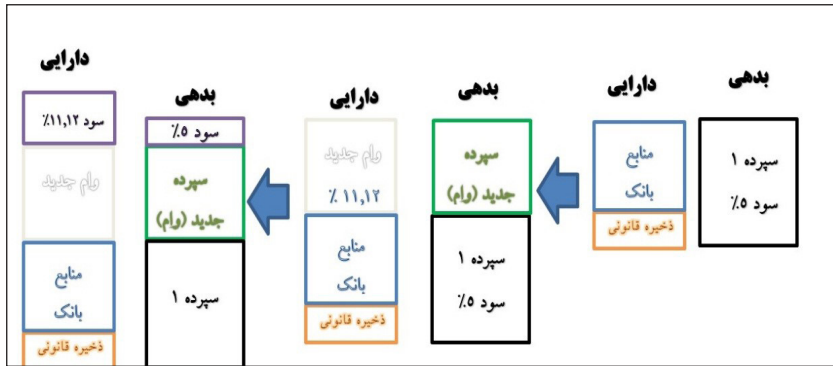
بدهی

سپرده ۱
سود ۵٪

دارایی

منابع
بانک
ذخیره قانونی

بدهی

سپرده
جدید (وام)

سپرده ۱
سود ۵٪

دارایی

وام جدید
۱۱,۱۲ ٪

منابع
بانک
ذخیره قانونی

بدهی

سود ۵٪

سپرده
جدید (وام)

سپرده ۱

دارایی

سود ۱۱,۱۲٪

وام جدید

منابع
بانک
ذخیره قانونی